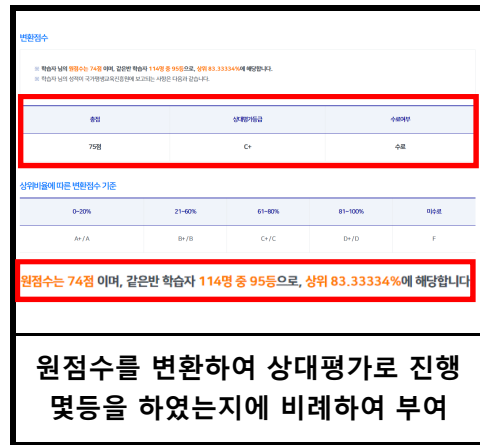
변환점수

학습자 님의 원점수는 74점 이며, 같은반 학습자 114명 중 95등으로, 상위 83.33334%에 해당합니다.

학습자 님의 성적이 국가평생교육진흥원에 보고되는 사항은 다음과 같습니다.

| 총점 | 상대평가등급 | 수료여부 |
|---|---|---|
| 75점 | C+ | 수료 |

상위비율에 따른 변환점수 기준

| 0~20% | 21~60% | 61~80% | 81~100% | 미수료 |
|---|---|---|---|---|
| A+ / A | B+ / B | C+ / C | D+ / D | F |

원점수는 74점 이며, 같은반 학습자 114명 중 95등으로, 상위 83.33334%에 해당합니다

원점수를 변환하여 상대평가로 진행 몇등을 하였는지에 비례하여 부여